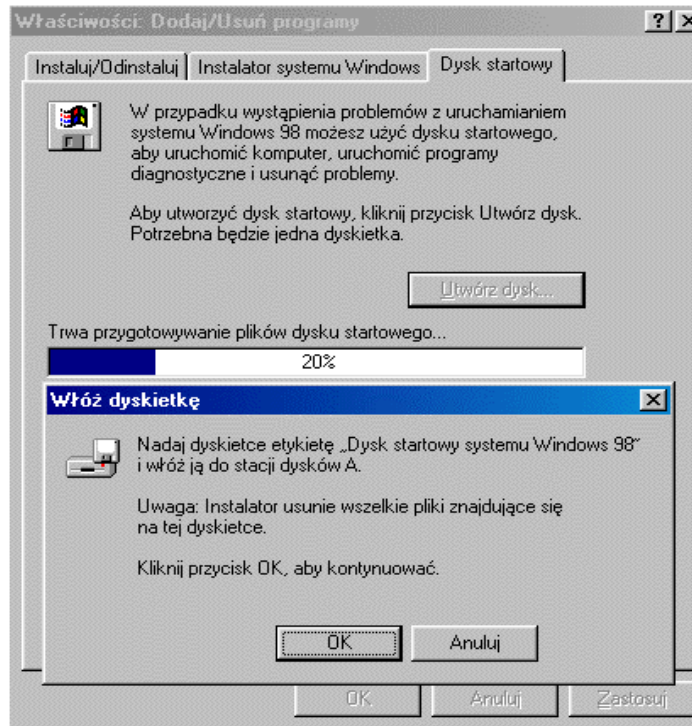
Właściwości: Dodaj/Usuń programy

?

Instaluj/Odinstaluj | Instalator systemu Windows | Dysk startowy

W przypadku wystąpienia problemów z uruchamianiem systemu Windows 98 możesz użyć dysku startowego, aby uruchomić komputer, uruchomić programy diagnostyczne i usunąć problemy.

Aby utworzyć dysk startowy, kliknij przycisk Utwórz dysk. Potrzebna będzie jedna dyskietka.

Utwórz dysk...

Trwa przygotowywanie plików dysku startowego...

20%

Włóż dyskietkę

Nadaj dyskietce etykietę „Dysk startowy systemu Windows 98" i włóż ją do stacji dysków A.

Uwaga: Instalator usunie wszelkie pliki znajdujące się na tej dyskietce.

Kliknij przycisk OK, aby kontynuować.

OK

Anuluj

OK

Anuluj

Zastosuj